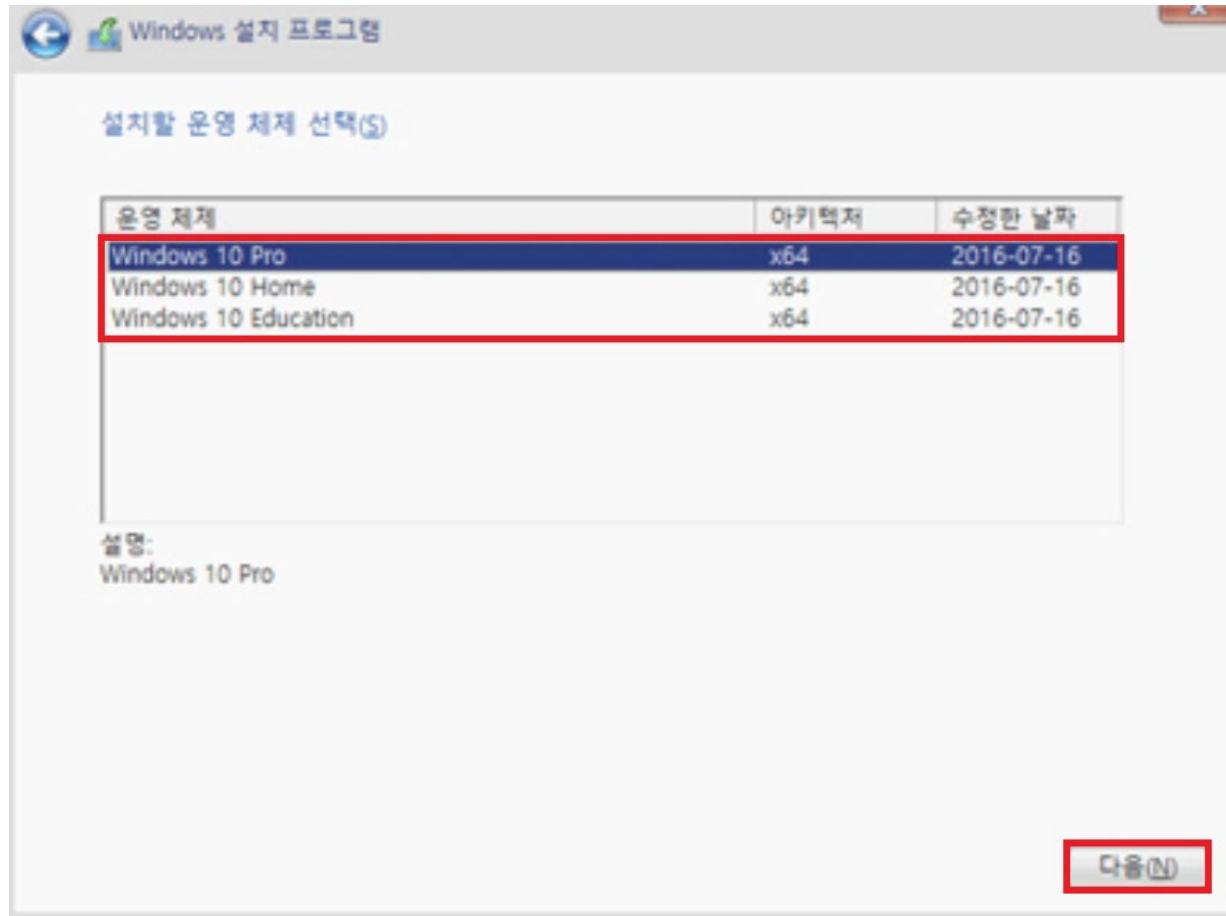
Windows 설치 프로그램

설치할 운영 체제 선택(S)

| 운영 체제 | 아키텍처 | 수정한 날짜 |
|---|---|---|
| Windows 10 Pro | x64 | 2016-07-16 |
| Windows 10 Home | x64 | 2016-07-16 |
| Windows 10 Education | x64 | 2016-07-16 |

설명:
Windows 10 Pro

다음(N)